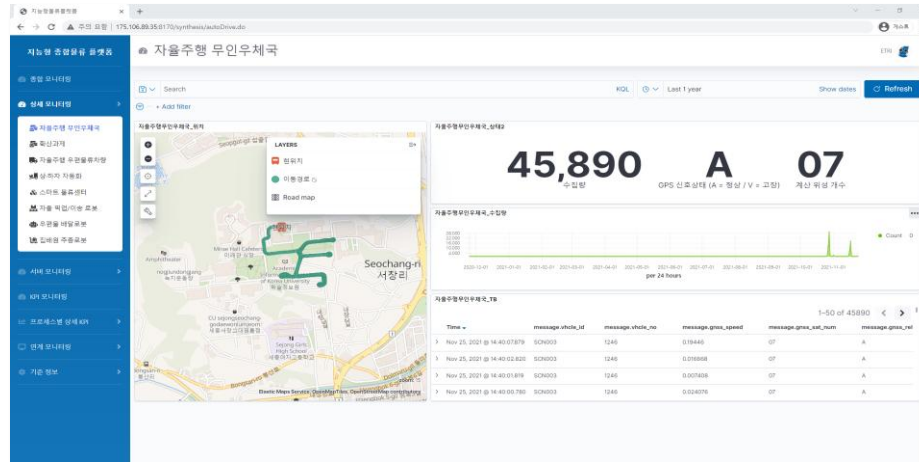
지능형물류플랫폼 × +

← → C ▲ 주의 요함 | 175.106.89.35:8170/synthesis/autoDrive.do

지능형 종합물류 플랫폼

종합 모니터링

상세 모니터링

자율주행 무인우체국

확산과제

자율주행 우편물류차량

상하차 자동화

스마트 물류센터

자율 택업/이송 로봇

우편물 배달로봇

집배원 추종로봇

서비 모니터링

KPI 모니터링

프로세스별 상세 KPI

연계 모니터링

기준 정보

자율주행 무인우체국

Search

KQL

Last 1 year

Show dates

Refresh

+ Add filter

자율주행무인우체국_위치

LAYERS

현위치

이동경로

Road map

Seochang-ri
서창리

Elastic Maps Service, OpenMapTiles, OpenStreetMap contributors

자율주행무인우체국_상태2

45,890
수집량

A
GPS 신호상태 (A = 정상 / V = 고장)

07
계산 위성 개수

자율주행무인우체국_수집량

Count 0

per 24 hours

자율주행무인우체국_TB

1-50 of 45890

| Time | message.vhcle_id | message.vhcle_no | message.gnss_speed | message.gnss_sat_num | message.gnss_rel |
|---|---|---|---|---|---|
| Nov 25, 2021 @ 14:40:07.879 | SCN003 | 1246 | 0.19446 | 07 | A |
| Nov 25, 2021 @ 14:40:02.820 | SCN003 | 1246 | 0.016668 | 07 | A |
| Nov 25, 2021 @ 14:40:01.819 | SCN003 | 1246 | 0.007408 | 07 | A |
| Nov 25, 2021 @ 14:40:00.780 | SCN003 | 1246 | 0.024076 | 07 | A |